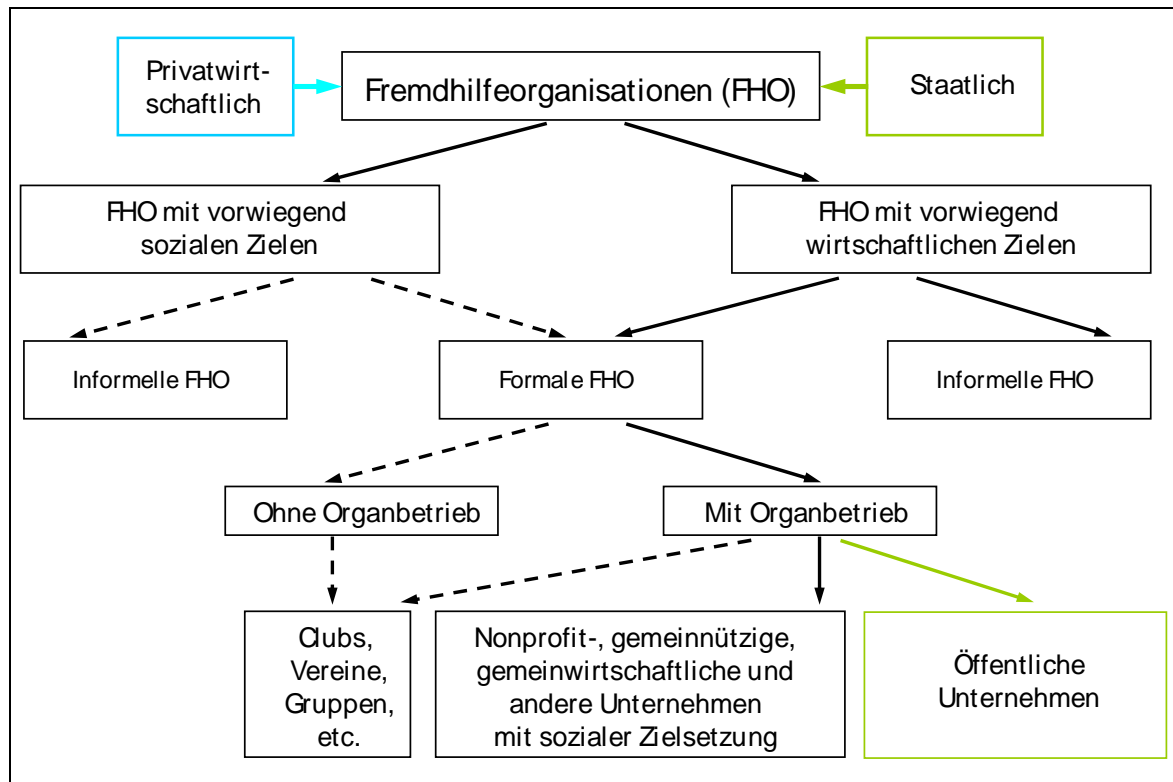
Privatwirtschaftlich

Fremdhilfeorganisationen (FHO)

Staatlich

FHO mit vorwiegend sozialen Zielen

FHO mit vorwiegend wirtschaftlichen Zielen

Informelle FHO

Formale FHO

Informelle FHO

Ohne Organbetrieb

Mit Organbetrieb

Clubs, Vereine, Gruppen, etc.

Nonprofit-, gemeinnützige, gemeinwirtschaftliche und andere Unternehmen mit sozialer Zielsetzung

Öffentliche Unternehmen